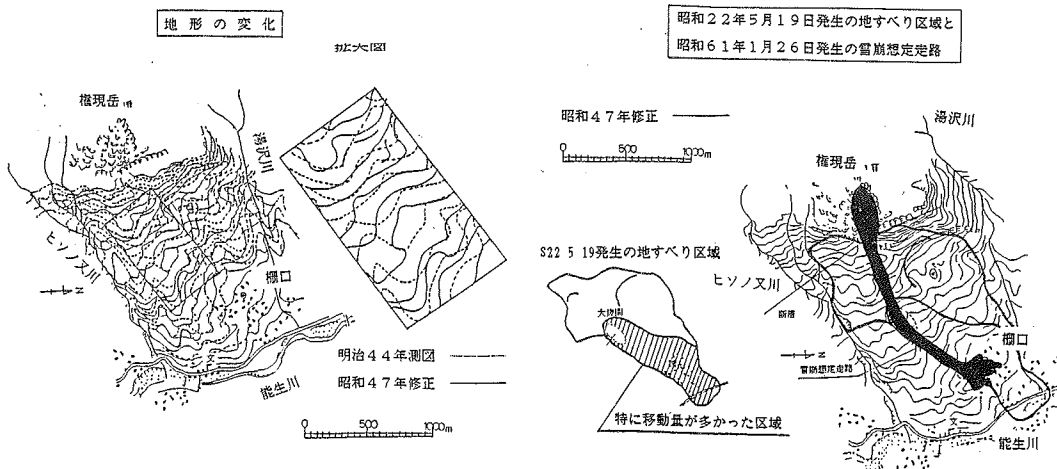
地形の変化

拡大図

権現岳

湯沢川

ヒソノ又川

N

棚口

明治44年測図

昭和47年修正

能生川

0 500 1000m

昭和22年5月19日発生の地すべり区域と
昭和61年1月26日発生の雪崩想定走路

昭和47年修正

0 500 1000m

湯沢川

権現岳

S22 5 19発生の地すべり区域

ヒソノ又川

大畑

新潟

N

雪崩想定走路

棚口

特に移動量が多かった区域

能生川